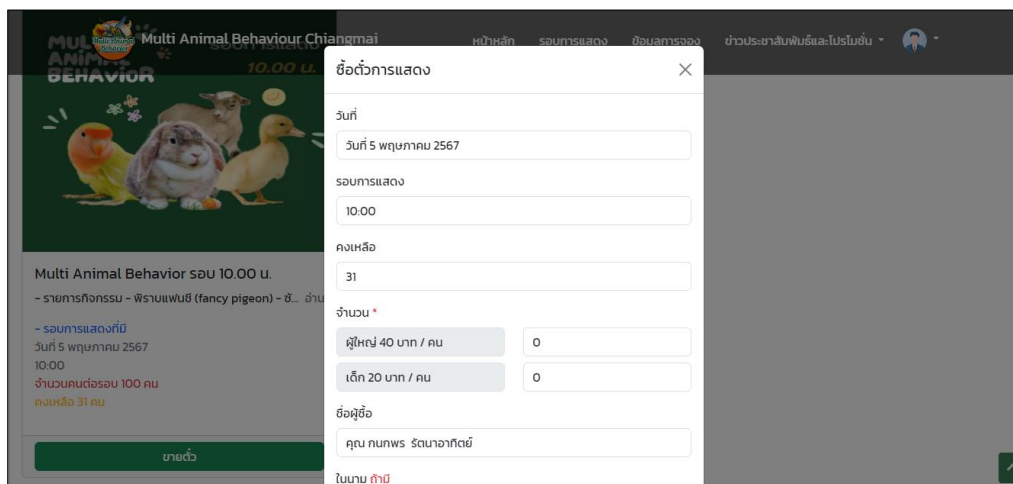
Multi Animal Behaviour Chiangmai

MULTI ANIMAL BEHAVIOR

หน้าหลัก รอบการแสดง ข้อมูลการจอง ข่าวประชาสัมพันธ์และโปรโมชั่น

10.00 น.

Multi Animal Behavior รอบ 10.00 น.

- รายการกิจกรรม - พิราบแฟนซี (fancy pigeon) - ชั... อ่าน

- รอบการแสดงที่มี
วันที่ 5 พฤษภาคม 2567
10:00
จำนวนคนต่อรอบ 100 คน
คงเหลือ 31 คน

ขายตั๋ว

ซื้อตั๋วการแสดง

วันที่

วันที่ 5 พฤษภาคม 2567

รอบการแสดง

10:00

คงเหลือ

31

จำนวน *

ผู้ใหญ่ 40 บาท / คน
0

เด็ก 20 บาท / คน
0

ชื่อผู้ซื้อ

คุณ กนกพร รัตนาอาทิตย์

ในนาม ถ้ามี